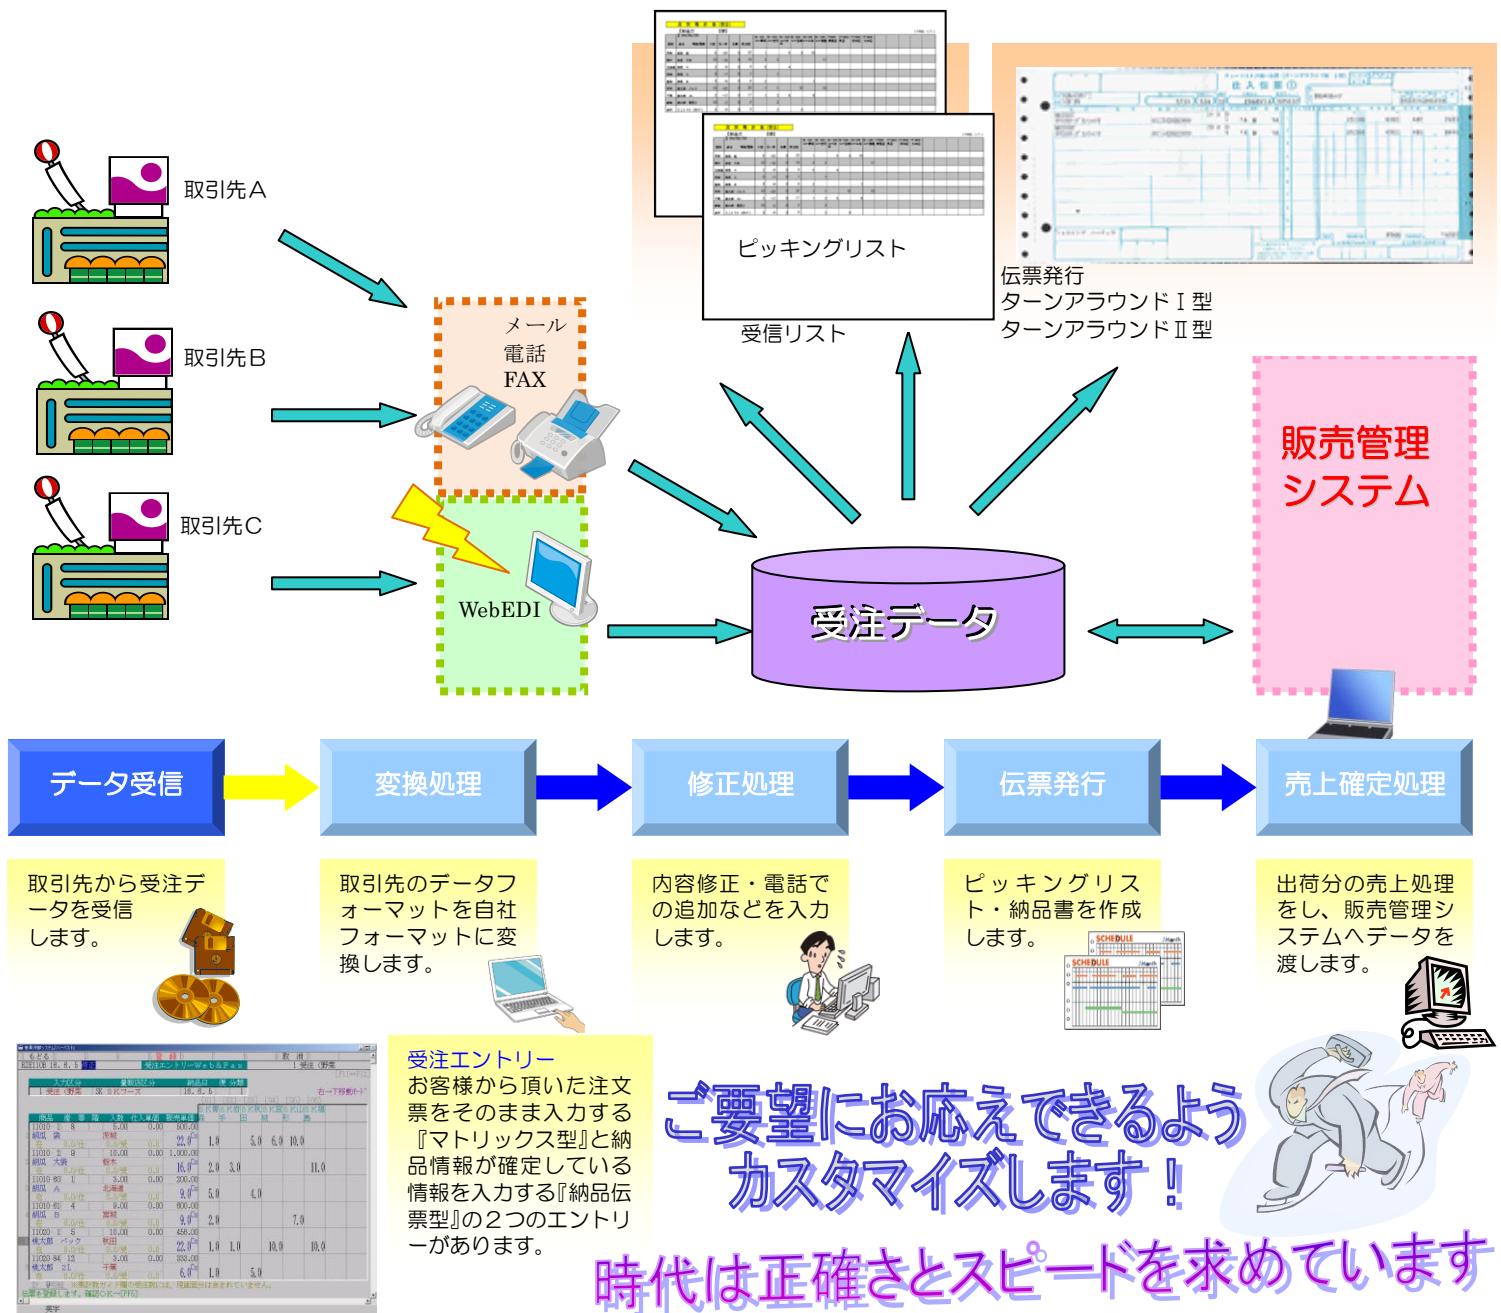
取引先Ａ

取引先Ｂ

取引先Ｃ

メール
電話
FAX

WebEDI

ピッキングリスト

受信リスト

伝票発行
ターンアラウンドⅠ型
ターンアラウンドⅡ型

受注データ

販売管理
システム

データ受信

変換処理

修正処理

伝票発行

売上確定処理

取引先から受注データを受信します。

取引先のデータフォーマットを自社フォーマットに変換します。

内容修正・電話での追加などを入力します。

ピッキングリスト・納品書を作成します。

出荷分の売上処理をし、販売管理システムへデータを渡します。

受注エントリー
お客様から頂いた注文票をそのまま入力する『マトリックス型』と納品情報が確定している情報を入力する『納品伝票型』の２つのエントリーがあります。

ご要望にお応えできるようカスタマイズします！

時代は正確さとスピードを求めています